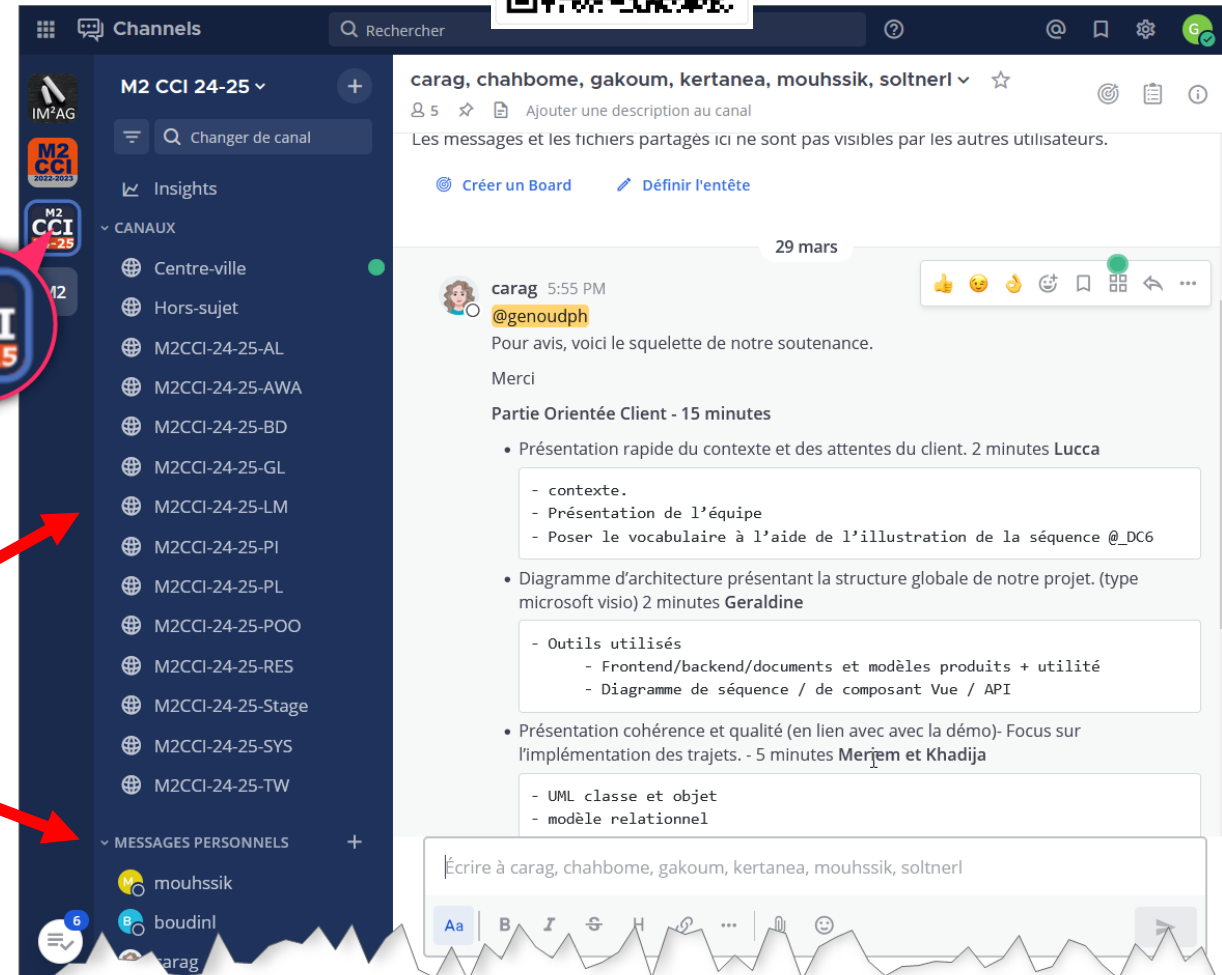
Channels

Rechercher

IM²AG

M2 CCI 2022-2023

M2 CCI 24-25

M2

M2 CCI 24-25

Changer de canal

Insights

CANAUX

Centre-ville

Hors-sujet

M2CCI-24-25-AL

M2CCI-24-25-AWA

M2CCI-24-25-BD

M2CCI-24-25-GL

M2CCI-24-25-LM

M2CCI-24-25-PI

M2CCI-24-25-PL

M2CCI-24-25-POO

M2CCI-24-25-RES

M2CCI-24-25-Stage

M2CCI-24-25-SYS

M2CCI-24-25-TW

MESSAGES PERSONNELS

mouhssik

boudinl

carag

6

carag, chahbome, gakoum, kertanea, mouhssik, soltnerl

5 Ajouter une description au canal

Les messages et les fichiers partagés ici ne sont pas visibles par les autres utilisateurs.

Créer un Board Définir l'entête

29 mars

carag 5:55 PM

@genoudph

Pour avis, voici le squelette de notre soutenance.

Merci

**Partie Orientée Client - 15 minutes**

- Présentation rapide du contexte et des attentes du client. 2 minutes **Lucca**

```
- contexte.
- Présentation de l'équipe
- Poser le vocabulaire à l'aide de l'illustration de la séquence @_DC6
```

- Diagramme d'architecture présentant la structure globale de notre projet. (type microsoft visio) 2 minutes **Geraldine**

```
- Outils utilisés
      - Frontend/backend/documents et modèles produits + utilité
      - Diagramme de séquence / de composant Vue / API
```

- Présentation cohérence et qualité (en lien avec avec la démo)- Focus sur l'implémentation des trajets. - 5 minutes **Meriem et Khadija**

```
- UML classe et objet
- modèle relationnel
```

Écrire à carag, chahbome, gakoum, kertanea, mouhssik, soltnerl

Aa